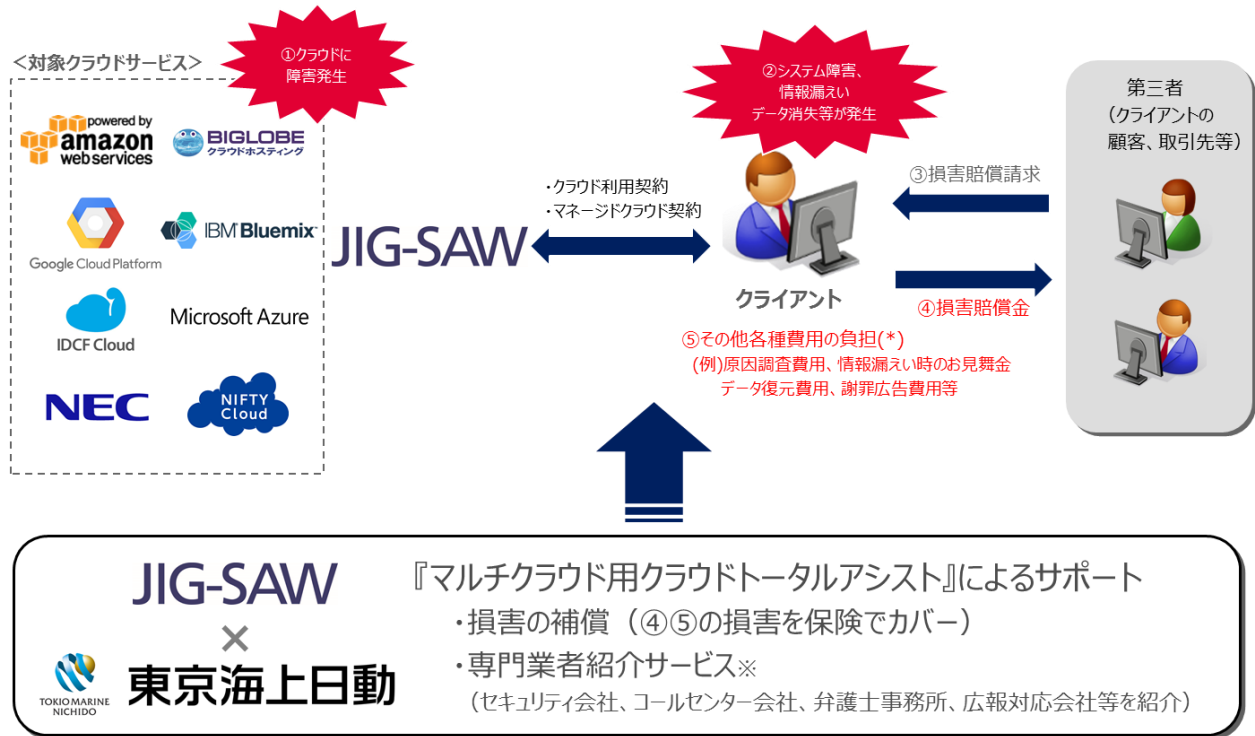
＜対象クラウドサービス＞

①クラウドに
障害発生

powered by
amazon
webservices

BIGLOBE
クラウドホスティング

Google Cloud Platform

IBM Bluemix

IDCF Cloud

Microsoft Azure

NEC

NIFTY
Cloud

JIG-SAW

・クラウド利用契約
・マネージドクラウド契約

②システム障害、
情報漏えい
データ消失等が発生

クライアント

③損害賠償請求

④損害賠償金

第三者
（クライアントの
顧客、取引先等）

⑤その他各種費用の負担(*)
(例)原因調査費用、情報漏えい時のお見舞金
データ復元費用、謝罪広告費用等

JIG-SAW
×
TOKIO MARINE NICHIDO
東京海上日動

『マルチクラウド用クラウドトータルアシスト』によるサポート
・損害の補償（④⑤の損害を保険でカバー）
・専門業者紹介サービス※
（セキュリティ会社、コールセンター会社、弁護士事務所、広報対応会社等を紹介）